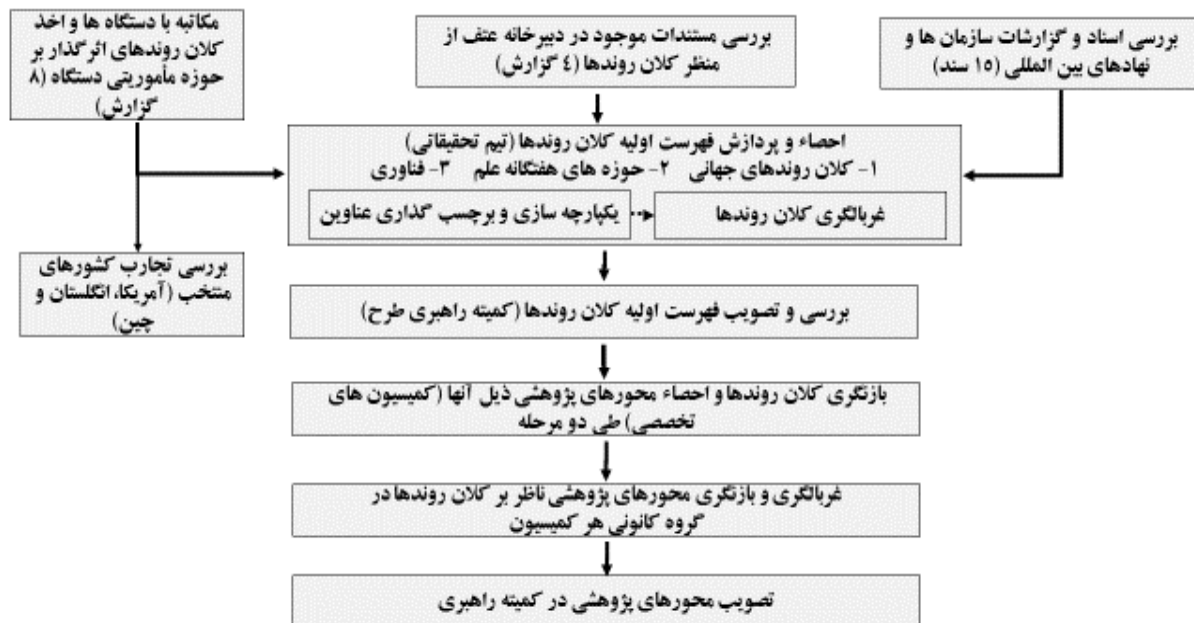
بررسی اسناد و گزارشات سازمان ها و نهادهای بین المللی (۱۵ سند)

بررسی مستندات موجود در دبیرخانه عتف از منظر کلان روندها (٤ گزارش)

مکاتبه با دستگاه ها و اخذ کلان روندهای اثرگذار بر حوزه مأموریتی دستگاه (۸ گزارش)

احصاء و پردازش فهرست اولیه کلان روندها (تیم تحقیقاتی)
۱- کلان روندهای جهانی ۲- حوزه های هفتگانه علم ۳- فناوری

غربالگری کلان روندها

یکپارچه سازی و برچسب گذاری عناوین

بررسی تجارب کشورهای منتخب (آمریکا، انگلستان و چین)

بررسی و تصویب فهرست اولیه کلان روندها (کمیته راهبری طرح)

بازنگری کلان روندها و احصاء محورهای پژوهشی ذیل آنها (کمیسیون های تخصصی) طی دو مرحله

غربالگری و بازنگری محورهای پژوهشی ناظر بر کلان روندها در گروه کانونی هر کمیسیون

تصویب محورهای پژوهشی در کمیته راهبری